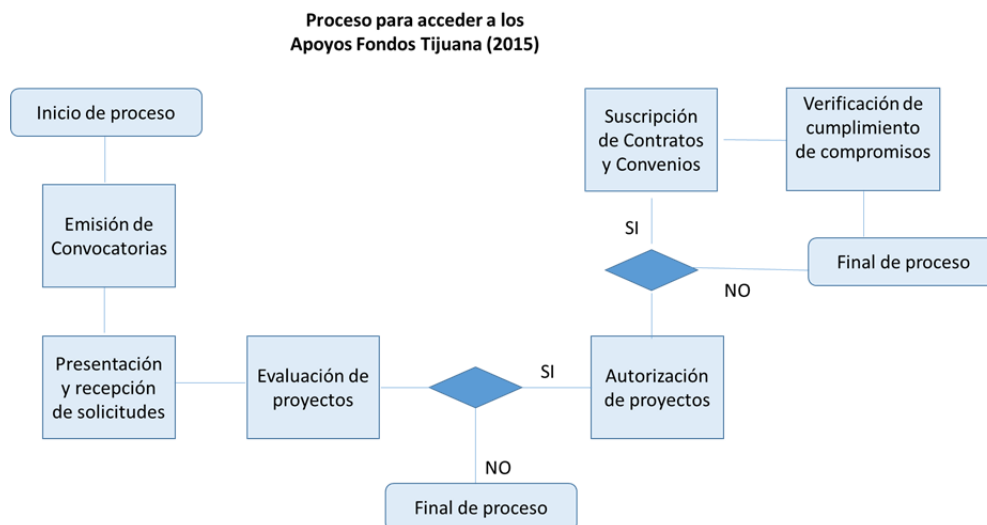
Proceso para acceder a los
Apoyos Fondos Tijuana (2015)

Inicio de proceso

Emisión de Convocatorias

Presentación y recepción de solicitudes

Evaluación de proyectos

SI

NO

Final de proceso

Autorización de proyectos

SI

NO

Final de proceso

Suscripción de Contratos y Convenios

Verificación de cumplimiento de compromisos